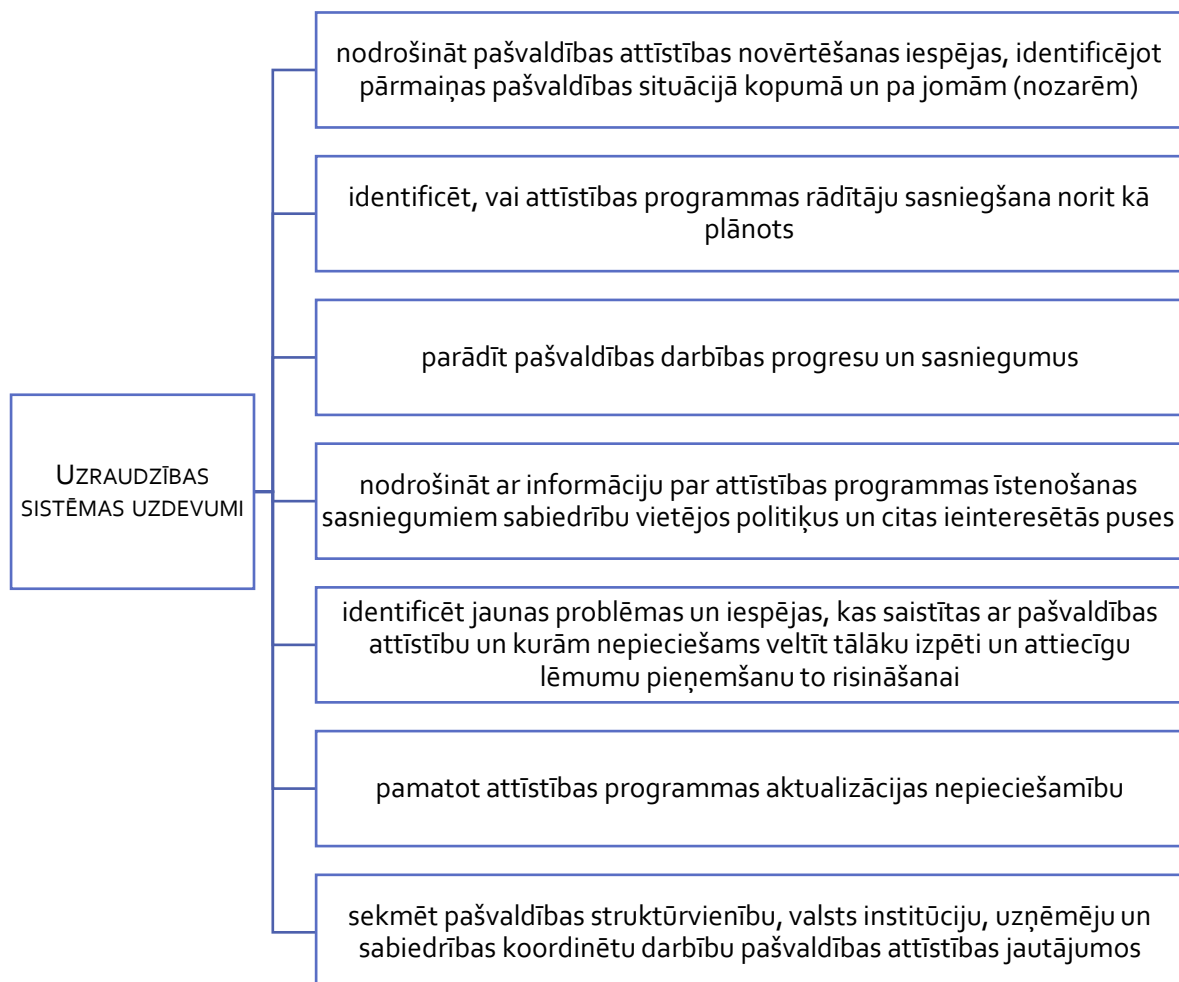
UZRAUDZĪBAS SISTĒMAS UZDEVUMI

nodrošināt pašvaldības attīstības novērtēšanas iespējas, identificējot pārmaiņas pašvaldības situācijā kopumā un pa jomām (nozarēm)

identificēt, vai attīstības programmas rādītāju sasniegšana norit kā plānots

parādīt pašvaldības darbības progresu un sasniegumus

nodrošināt ar informāciju par attīstības programmas īstenošanas sasniegumiem sabiedrību vietējos politiķus un citas ieinteresētās puses

identificēt jaunas problēmas un iespējas, kas saistītas ar pašvaldības attīstību un kurām nepieciešams veltīt tālāku izpēti un attiecīgu lēmumu pieņemšanu to risināšanai

pamatot attīstības programmas aktualizācijas nepieciešamību

sekmēt pašvaldības struktūrvienību, valsts institūciju, uzņēmēju un sabiedrības koordinētu darbību pašvaldības attīstības jautājumos